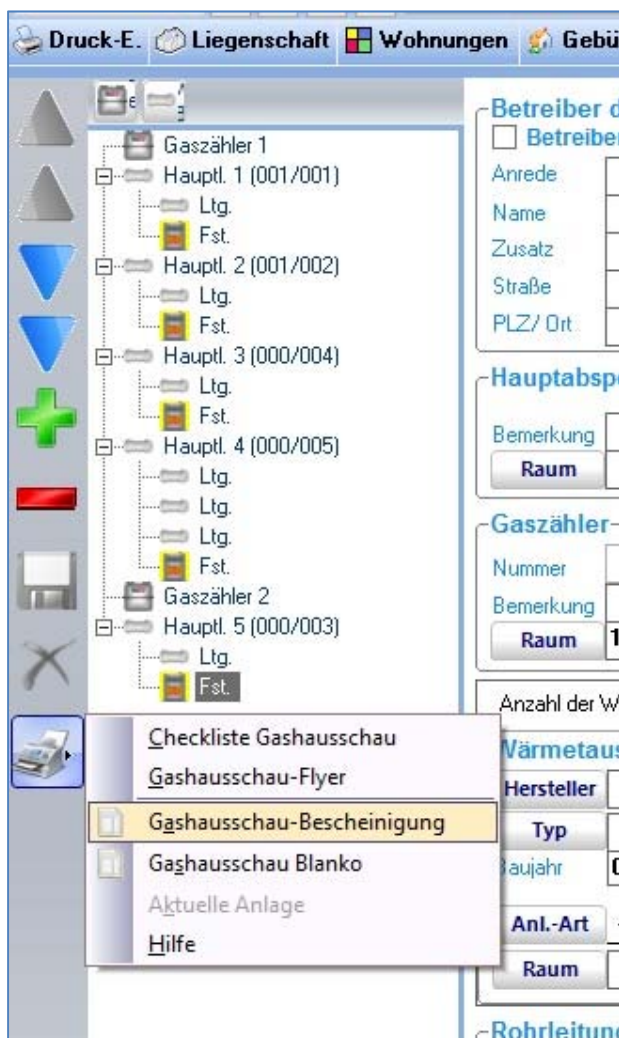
Druck-E. Liegenschaft Wohnungen Gebü

Gaszähler 1
Hauptl. 1 (001/001)
Ltg.
Fst.
Hauptl. 2 (001/002)
Ltg.
Fst.
Hauptl. 3 (000/004)
Ltg.
Fst.
Hauptl. 4 (000/005)
Ltg.
Ltg.
Ltg.
Fst.
Gaszähler 2
Hauptl. 5 (000/003)
Ltg.
Fst.

Checkliste Gashausschau
Gashausschau-Flyer
Gashausschau-Bescheinigung
Gashausschau Blanko
Aktuelle Anlage
Hilfe

Betreiber d
Betreiber
Anrede
Name
Zusatz
Straße
PLZ/ Ort
Hauptabsp
Bemerkung
Raum
Gaszähler
Nummer
Bemerkung
Raum 1
Anzahl der W
Wärmetaus
Hersteller
Typ
Baujahr 0
Anl.-Art
Raum
Rohrleitun